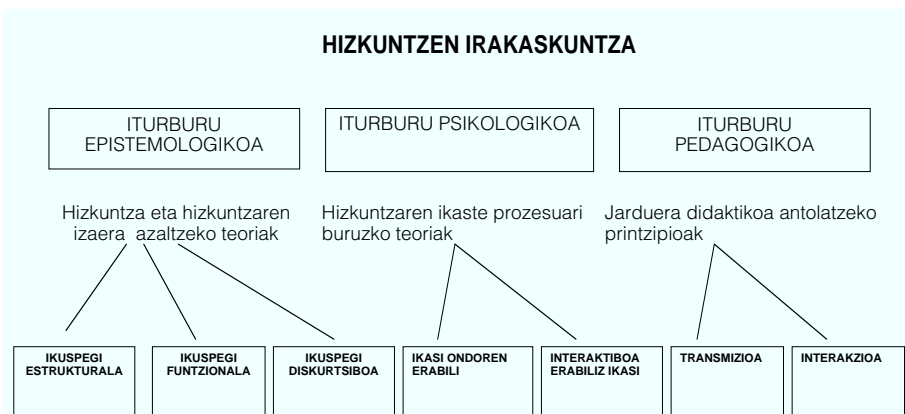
HIZKUNTZEN IRAKASKUNTZA

ITURBURU EPISTEMOLOGIKOA

ITURBURU PSIKOLOGIKOA

ITURBURU PEDAGOGIKOA

Hizkuntza eta hizkuntzaren izaera azaltzeko teoriak

Hizkuntzaren ikaste prozesuari buruzko teoriak

Jarduera didaktikoa antolatzeko printzipioak

IKUSPEGI ESTRUKTURALA

IKUSPEGI FUNTZIONALA

IKUSPEGI DISKURTSIBOA

IKASI ONDOREN ERABILI

INTERAKTIBOA ERABILIZ IKASI

TRANSMIZIOA

INTERAKZIOA